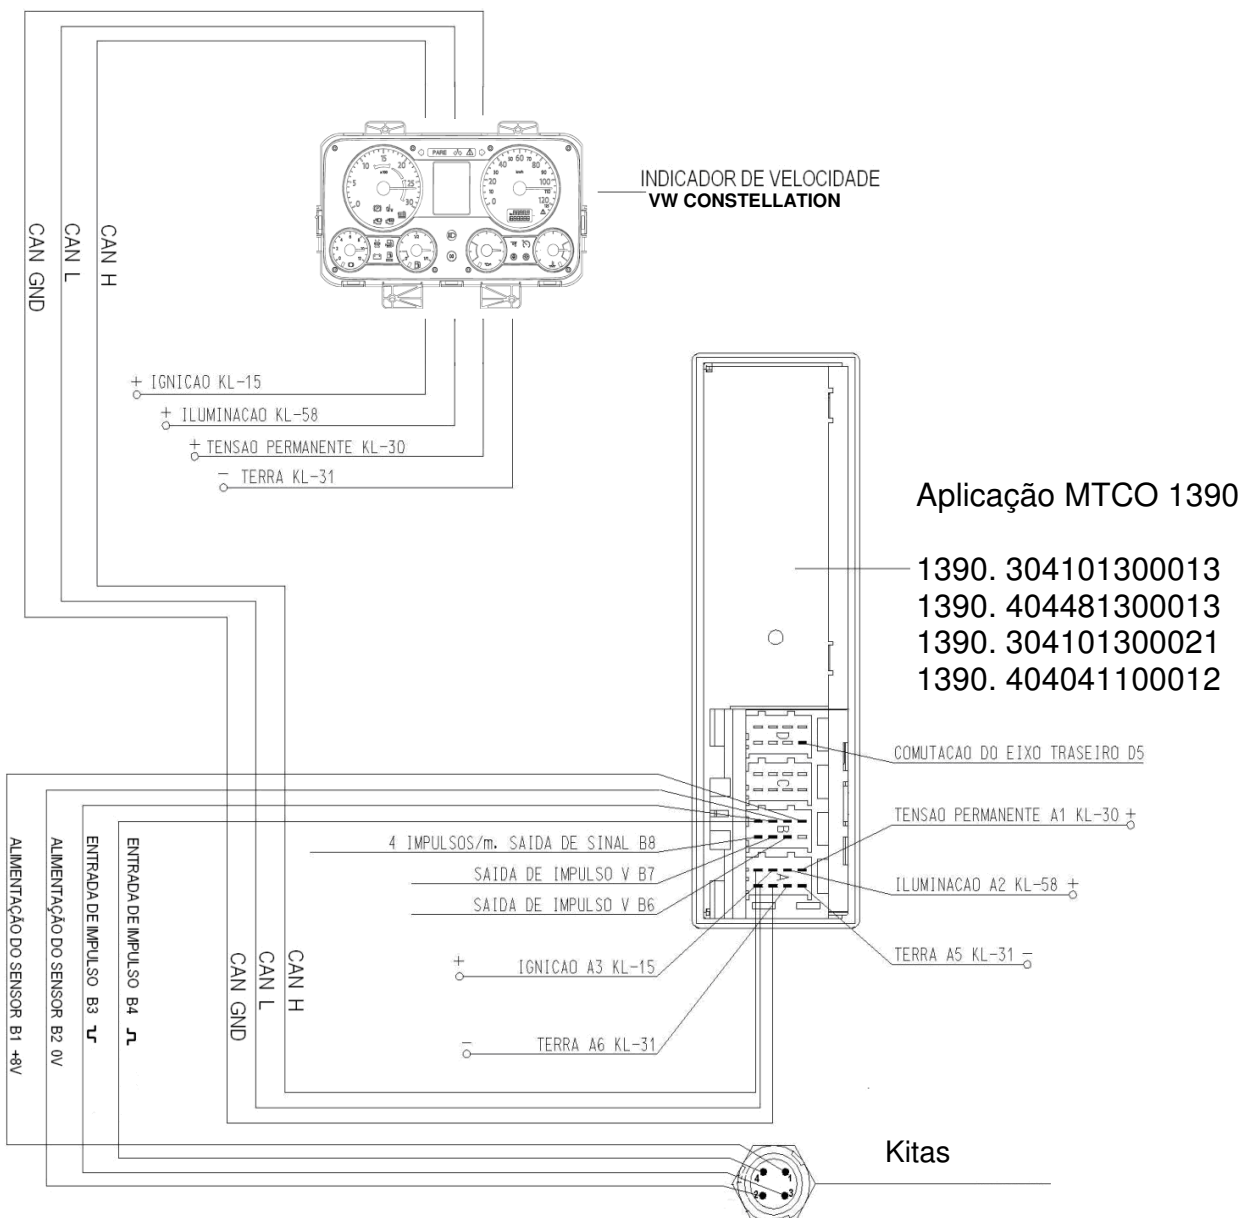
CAN GND
CAN L
CAN H

INDICADOR DE VELOCIDADE
VW CONSTELLATION

+ IGNICAO KL-15
+ ILUMINACAO KL-58
+ TENSAO PERMANENTE KL-30
− TERRA KL-31

Aplicação MTCO 1390

1390. 304101300013
1390. 404481300013
1390. 304101300021
1390. 404041100012

COMUTACAO DO EIXO TRASEIRO D5
TENSAO PERMANENTE A1 KL-30 +
ILUMINACAO A2 KL-58 +
TERRA A5 KL-31 −

4 IMPULSOS/m. SAIDA DE SINAL B8
SAIDA DE IMPULSO V B7
SAIDA DE IMPULSO V B6

+ IGNICAO A3 KL-15
− TERRA A6 KL-31

ALIMENTAÇÃO DO SENSOR B1 +8V
ALIMENTAÇÃO DO SENSOR B2 0V
ENTRADA DE IMPULSO B3
ENTRADA DE IMPULSO B4

CAN GND
CAN L
CAN H

Kitas